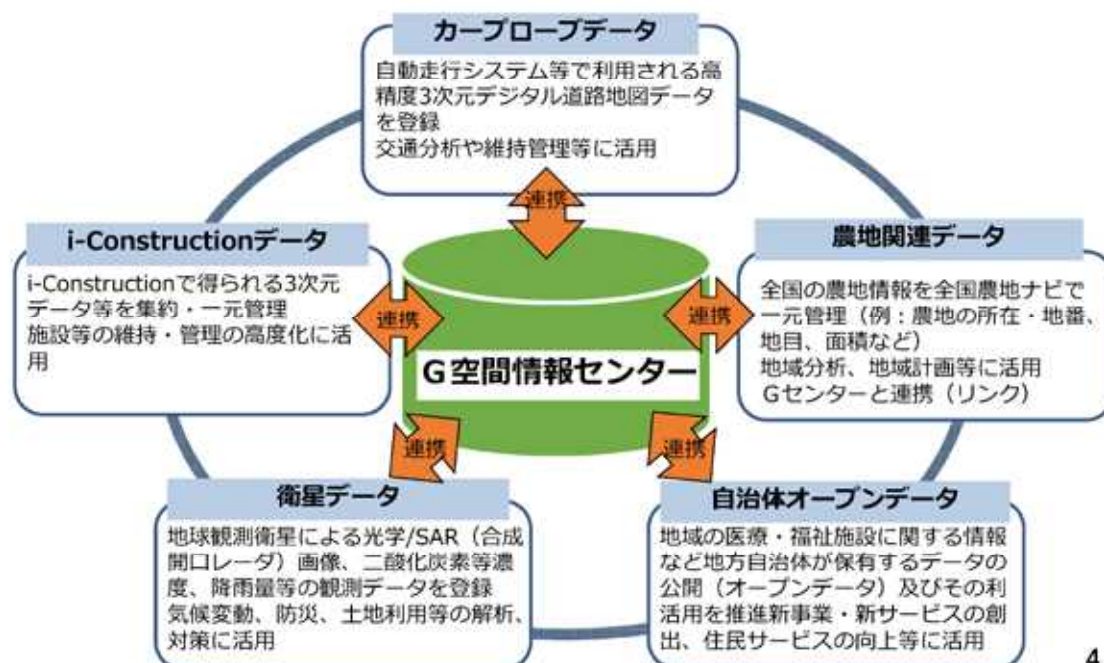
カープローブデータ

自動走行システム等で利用される高精度3次元デジタル道路地図データを登録
交通分析や維持管理等に活用

連携

i-Constructionデータ

i-Constructionで得られる3次元データ等を集約・一元管理
施設等の維持・管理の高度化に活用

連携

G空間情報センター

連携

農地関連データ

全国の農地情報を全国農地ナビで一元管理（例：農地の所在・地番、地目、面積など）
地域分析、地域計画等に活用
Gセンターと連携（リンク）

連携

連携

衛星データ

地球観測衛星による光学/SAR（合成開口レーダ）画像、二酸化炭素等濃度、降雨量等の観測データを登録
気候変動、防災、土地利用等の解析、対策に活用

自治体オープンデータ

地域の医療・福祉施設に関する情報など地方自治体が保有するデータの公開（オープンデータ）及びその利活用を推進新事業・新サービスの創出、住民サービスの向上等に活用

4